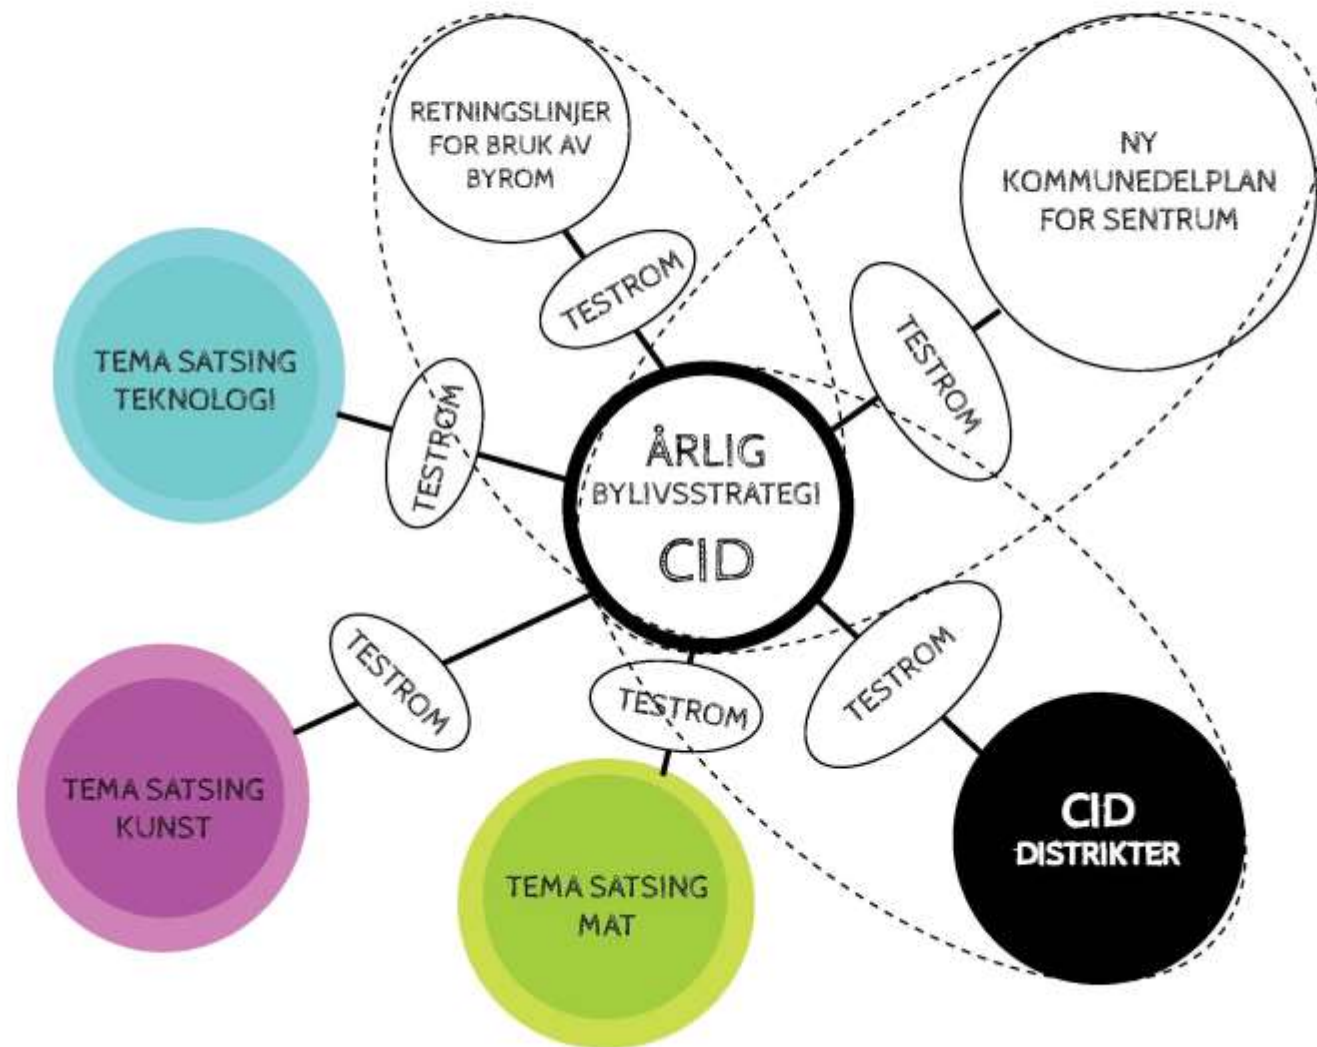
RETNINGSLINJER FOR BRUK AV BYROM

NY KOMMUNEDELPLAN FOR SENTRUM

TESTROM

TESTROM

TEMA SATSING TEKNOLOGI

TESTROM

ÅRLIG BYLIVSSTRATEGI CID

TESTROM

TESTROM

TESTROM

TEMA SATSING KUNST

TEMA SATSING MAT

CID DISTRIKTER